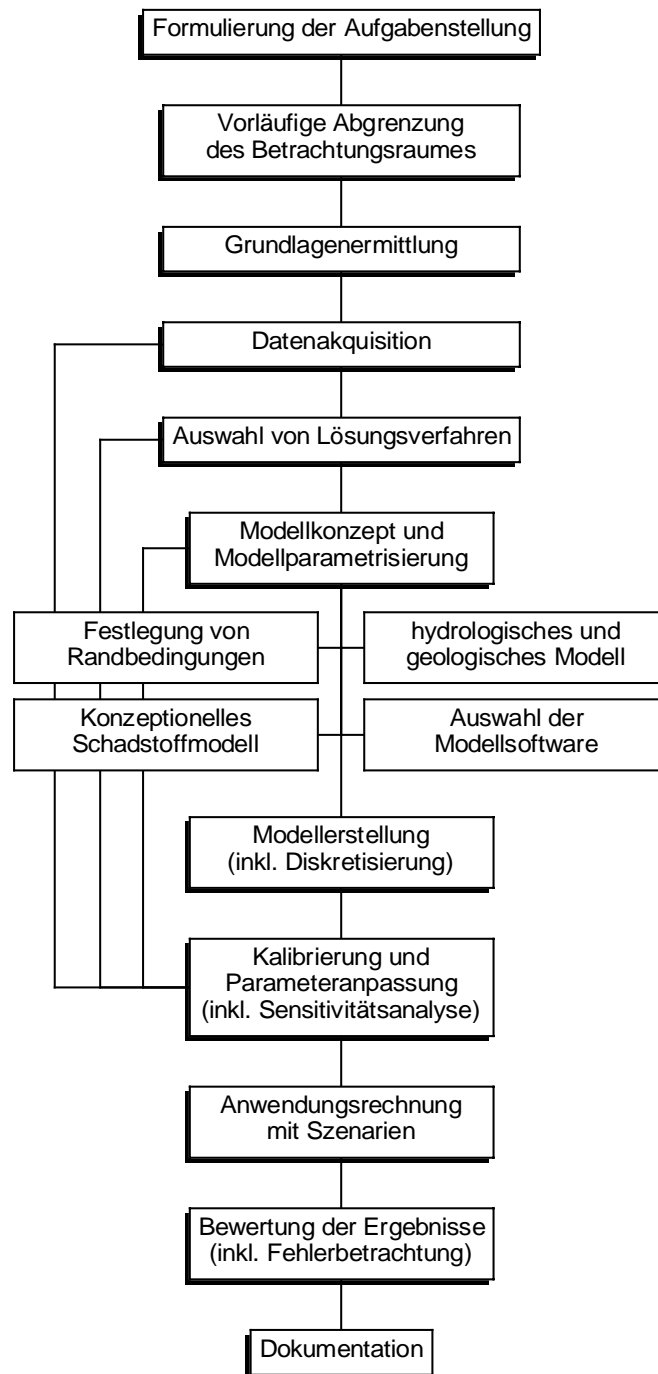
Formulierung der Aufgabenstellung

Vorläufige Abgrenzung des Betrachtungsraumes

Grundlagenermittlung

Datenakquisition

Auswahl von Lösungsverfahren

Modellkonzept und Modellparametrisierung

Festlegung von Randbedingungen

hydrologisches und geologisches Modell

Konzeptionelles Schadstoffmodell

Auswahl der Modellsoftware

Modellerstellung (inkl. Diskretisierung)

Kalibrierung und Parameteranpassung (inkl. Sensitivitätsanalyse)

Anwendungsrechnung mit Szenarien

Bewertung der Ergebnisse (inkl. Fehlerbetrachtung)

Dokumentation